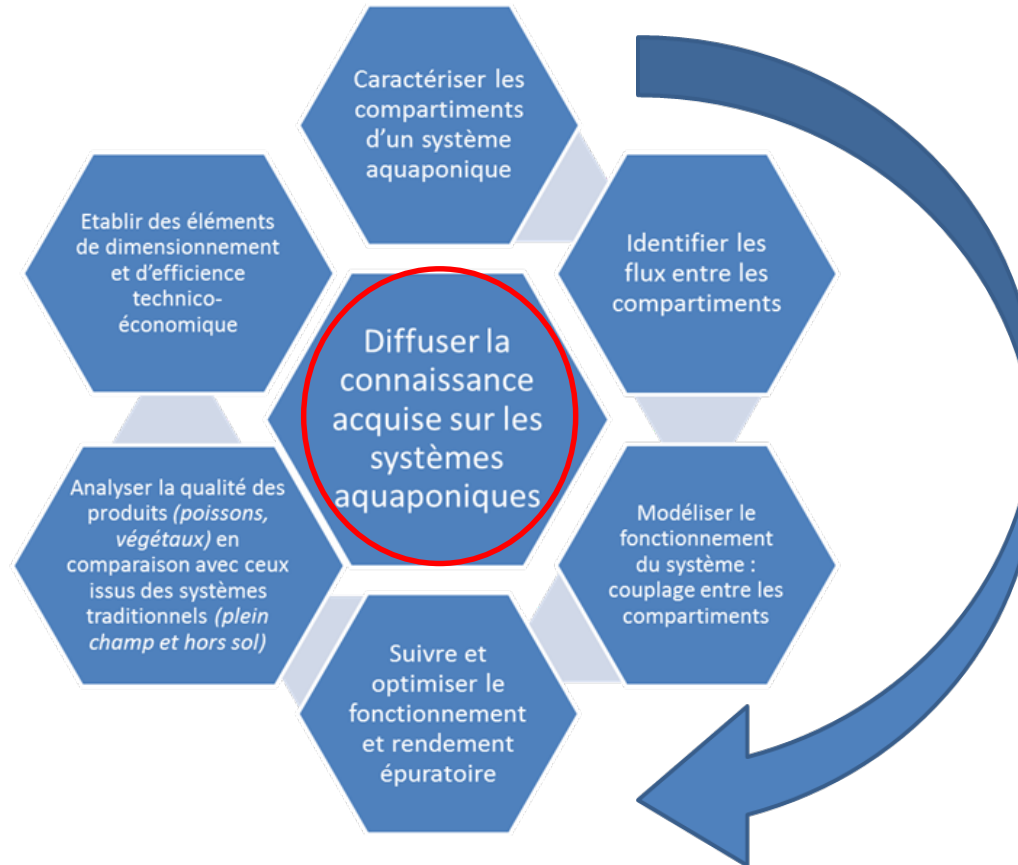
Caractériser les compartiments d'un système aquaponique

Identifier les flux entre les compartiments

Modéliser le fonctionnement du système : couplage entre les compartiments

Suivre et optimiser le fonctionnement et rendement épuratoire

Analyser la qualité des produits *(poissons, végétaux)* en comparaison avec ceux issus des systèmes traditionnels *(plein champ et hors sol)*

Etablir des éléments de dimensionnement et d'efficience technico-économique

Diffuser la connaissance acquise sur les systèmes aquaponiques